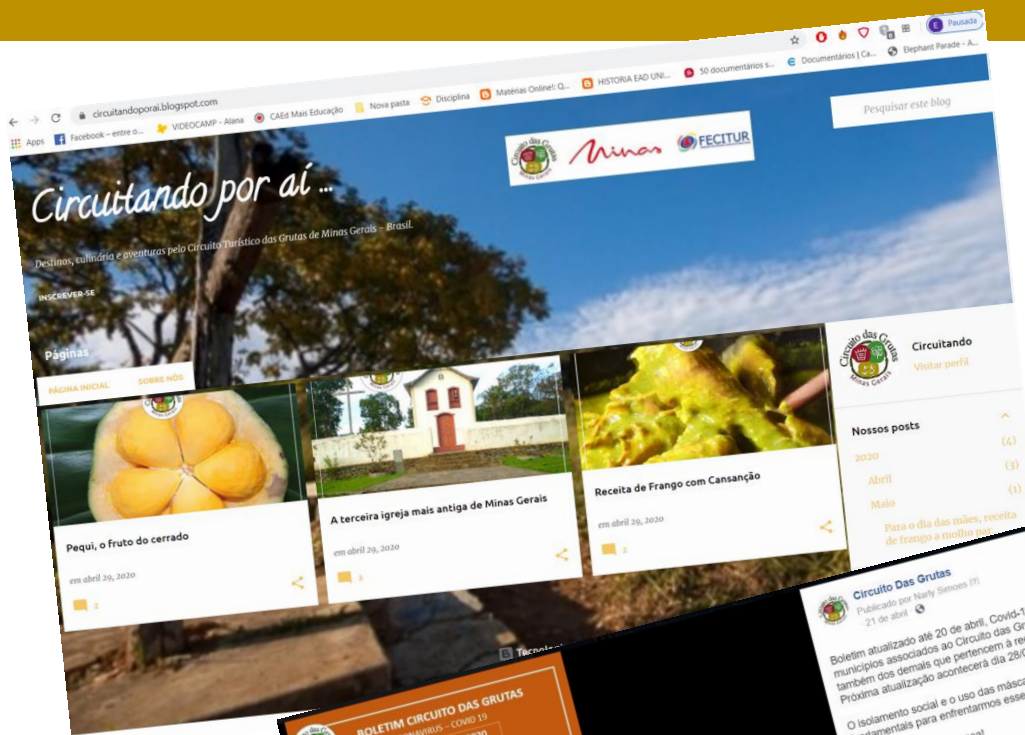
circuitandoporai.blogspot.com

Apps Facebook – entre o... VIDEOCAMP - Alana CAEd Mais Educação Nova pasta Disciplina Matérias Online!: Q... HISTORIA EAD UNI... 50 documentários s... Documentários | Ca... Elephant Parade - A...

E Pausada

Pesquisar este blog

Circuito das Grutas Minas Gerais Minas FECITUR

Circuitando por aí ...

Destinos, culinária e aventuras pelo Circuito Turístico das Grutas de Minas Gerais – Brasil.

INSCREVER-SE

Páginas

PÁGINA INICIAL SOBRE NÓS

Pequi, o fruto do cerrado

em abril 29, 2020

2

A terceira igreja mais antiga de Minas Gerais

em abril 29, 2020

3

Receita de Frango com Cansanção

em abril 29, 2020

2

Circuitando

Visitar perfil

Nossos posts

2020 (4)

Abril (3)

Maio (1)

Para o dia das mães, receita de frango a molho par

Tecnolo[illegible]

Circuito Das Grutas

Publicado por Narly Simoes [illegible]

21 de abril

Boletim atualizado até 20 de abril, Covid-1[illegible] municípios associados ao Circuito das Gr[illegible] também dos demais que pertencem à re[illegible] Próxima atualização acontecerá dia 28/0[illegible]

O isolamento social e o uso das másca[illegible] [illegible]damentais para enfrentarmos esse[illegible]

BOLETIM CIRCUITO DAS GRUTAS

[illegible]NAVIRUS – COVID 19

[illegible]020